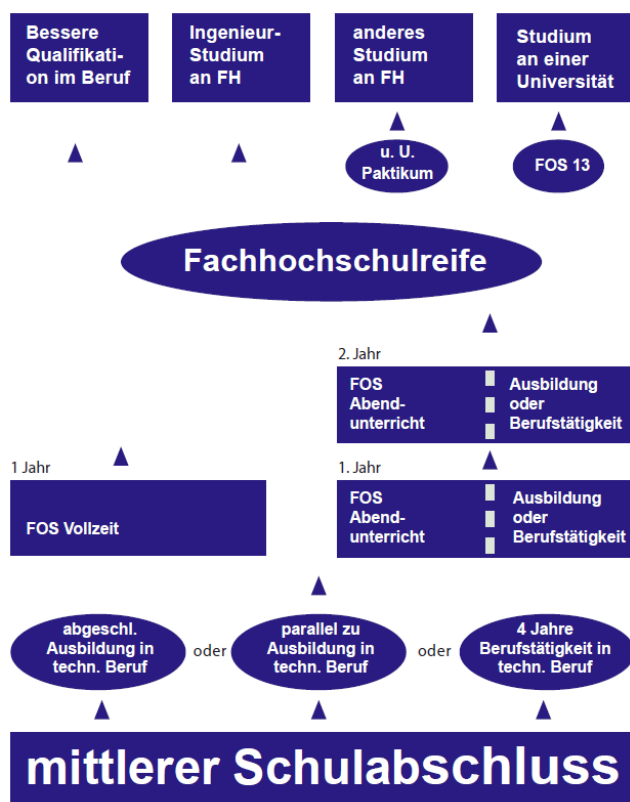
Bessere Qualifikation im Beruf

Ingenieur-Studium an FH

anderes Studium an FH

Studium an einer Universität

u. U. Paktikum

FOS 13

Fachhochschulreife

2. Jahr

FOS Abend-unterricht

Ausbildung oder Berufstätigkeit

1 Jahr

1. Jahr

FOS Vollzeit

FOS Abend-unterricht

Ausbildung oder Berufstätigkeit

abgeschl. Ausbildung in techn. Beruf

oder

parallel zu Ausbildung in techn. Beruf

oder

4 Jahre Berufstätigkeit in techn. Beruf

mittlerer Schulabschluss